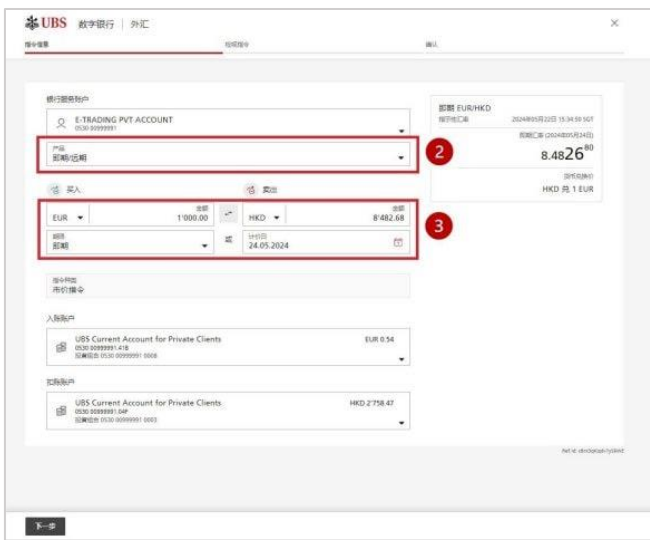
UBS 数字银行 | 外汇

指令信息 相关指令 确认

银行服务账户
E-TRADING PVT ACCOUNT
0530 00999991

产品
即期/远期

2

买入
卖出

金额
EUR 1'000.00
HKD 8'482.68

期限
即期

交付日
24.05.2024

3

指令类型
市价指令

入账账户
UBS Current Account for Private Clients
0530 00999991.41B
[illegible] 0530 00999991 0008
EUR 0.54

扣账账户
UBS Current Account for Private Clients
0530 00999991.04F
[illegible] 0530 00999991 0003
HKD 2'758.47

即期 EUR/HKD
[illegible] 2024年05月22日 15:34:50 SGT
即期汇率 (2024年05月24日)
8.4826$^{80}$
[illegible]
HKD 兑 1 EUR

Ref id: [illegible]

下一步